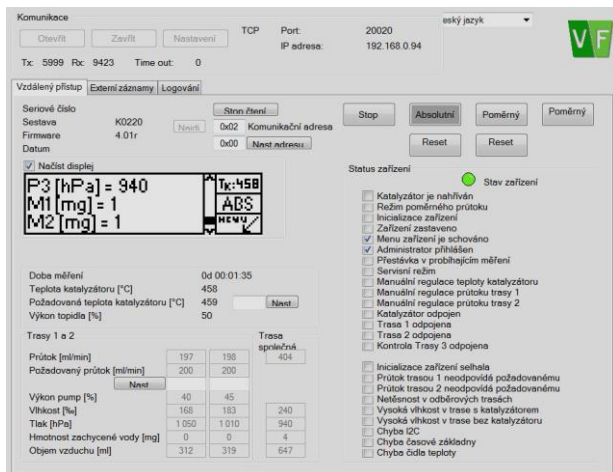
Komunikace

Otevřít Zavřít Nastavení TCP Port: 20020 IP adresa: 192.168.0.94

Tx: 5999 Rx: 9423 Time out: 0

eský jazyk

VF

Vzdálený přístup | Externí záznamy | Logování

Seriové číslo
Sestava K0220
Firmware 4.01r
Datum

Najdi

Stop čtení
0x02 Komunikační adresa
0x00 Nast.adresu

Stop | Absolutní | Poměrný | Poměrný
Reset | Reset

Načíst displej

P3 [hPa] = 940
M1 [mg] = 1
M2 [mg] = 1
Tk:458
ABS
MENU

Status zařízení

Stav zařízení

Katalyzátor je nahříván
Režim poměrného průtoku
Inicializace zařízení
Zařízení zastaveno
Menu zařízení je schováno
Administrátor přihlášen
Přestávka v probíhajícím měření
Servisní režim
Manuální regulace teploty katalyzátoru
Manuální regulace průtoku trasy 1
Manuální regulace průtoku trasy 2
Katalyzátor odpojen
Trasa 1 odpojena
Trasa 2 odpojena
Kontrola Trasy 3 odpojena

Doba měření 0d 00:01:35
Teplota katalyzátoru [°C] 458
Požadovaná teplota katalyzátoru [°C] 459 Nast
Výkon topidla [%] 50

Trasy 1 a 2 | Trasa společná

| | Trasa 1 | Trasa 2 | Trasa společná |
|---|---|---|---|
| Průtok [ml/min] | 197 | 198 | 404 |
| Požadovaný průtok [ml/min] | 200 | 200 | |
| Nast | | | |
| Výkon pump [%] | 40 | 45 | |
| Vlhkost [‰] | 168 | 183 | 240 |
| Tlak [hPa] | 1 050 | 1 050 | 940 |
| Hmotnost zachycené vody [mg] | 0 | 0 | 4 |
| Objem vzduchu [ml] | 312 | 319 | 647 |

Inicializace zařízení selhala
Průtok trasou 1 neodpovídá požadovanému
Průtok trasou 2 neodpovídá požadovanému
Netěsnost v odběrových trasách
Vysoká vlhkost v trase s katalyzátorem
Vysoká vlhkost v trase bez katalyzátoru
Chyba I2C
Chyba časové základny
Chyba čidla teploty